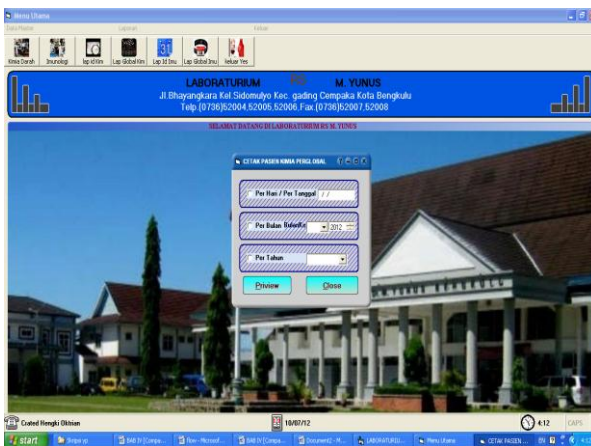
Menu Utama
Data Master
Laporan
Keluar
Kimia Darah
Imunologi
lap Id Kim
Lap Global Kim
Lap Id Imu
Lap Global Imu
Keluar Yes

LABORATURIUM
M. YUNUS
Jl.Bhayangkara Kel.Sidomulyo Kec. gading Cempaka Kota Bengkulu
Telp.(0736)52004,52005,52006,Fax.(0736)52007,52008

SELAMAT DATANG DI LABORATURIUM RS M. YUNUS

CETAK PASIEN KIMIA PERGLOBAL

Per Hari / Per Tanggal
/ /
Per Bulan
2012
Per Tahun
Priview
Close

Crated Hengki Oktrian
10/07/12
4:12
CAPS

start
Tanpa yp
BAB IV [Compa...
Rev - Microsof...
BAB IV [Compa...
Document2 - M...
LABORATURIU...
Menu Utama
CETAK PASIEN ...
EN
4:12